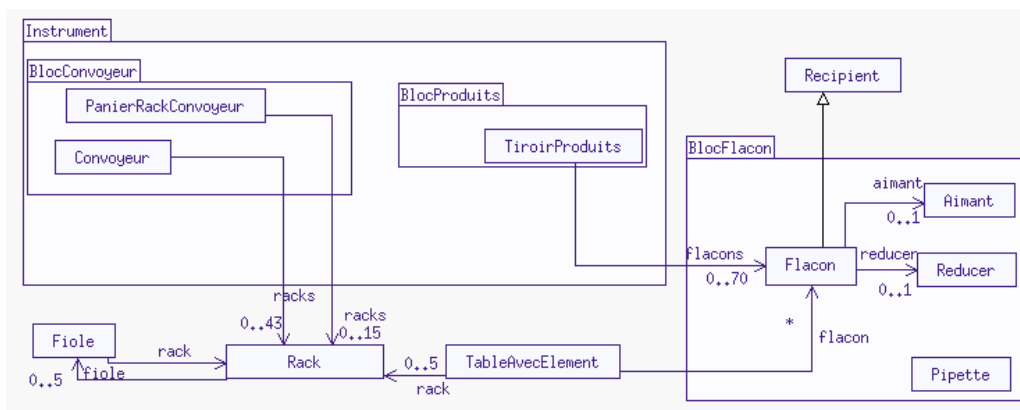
Instrument
BlocConvoyeur
PanierRackConvoyeur
Convoyeur
BlocProduits
TiroirProduits
Recipient
BlocFlacon
aimant
Aimant
0..1
flacons
Flacon
reducer
Reducer
0..70
0..1
racks
0..43
racks
0..15
*
flacon
Fiole
rack
Rack
0..5
TableAvecElement
0..5
fiole
rack
Pipette